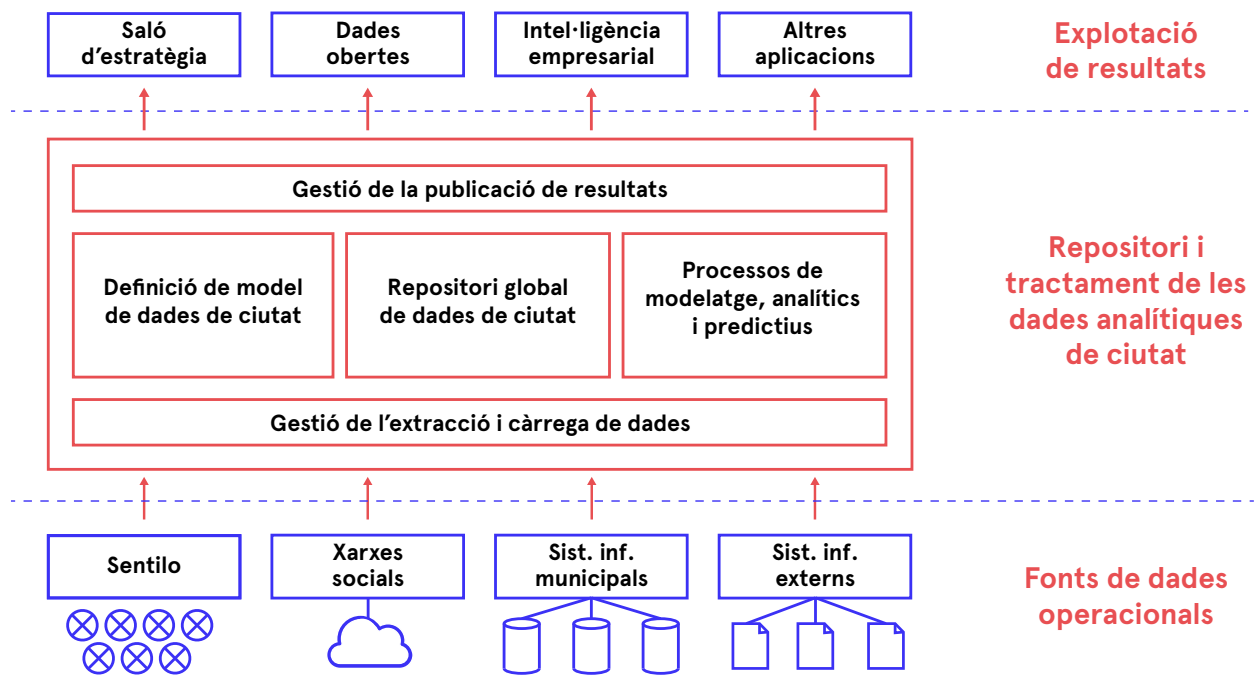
Saló d’estratègia

Dades obertes

Intel·ligència empresarial

Altres aplicacions

Explotació de resultats

Gestió de la publicació de resultats

Definició de model de dades de ciutat

Repositori global de dades de ciutat

Processos de modelatge, analítics i predictius

Gestió de l’extracció i càrrega de dades

Repositori i tractament de les dades analítiques de ciutat

Sentilo

Xarxes socials

Sist. inf. municipals

Sist. inf. externs

Fonts de dades operacionals